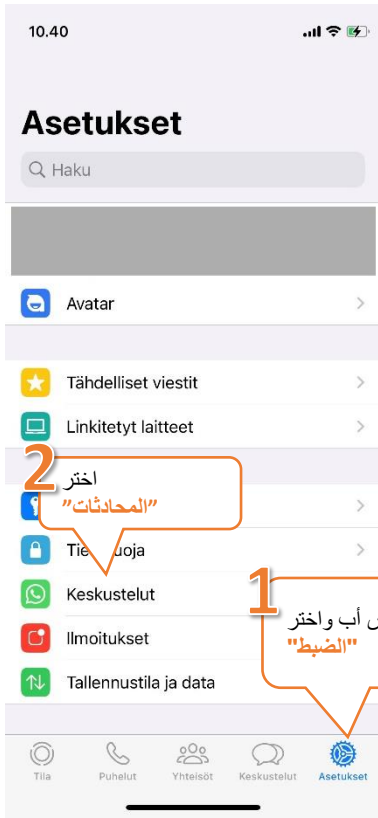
10.40

Asetukset

Haku

Avatar

Tähdelliset viestit

Linkitetyt laitteet

2
اختر
"المحادثات"

Tie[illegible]uoja

Keskustelut

Ilmoitukset

Tallennustila ja data

1
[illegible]ـس أب واختر
"الضبط"

Tila
Puhelut
Yhteisöt
Keskustelut
Asetukset